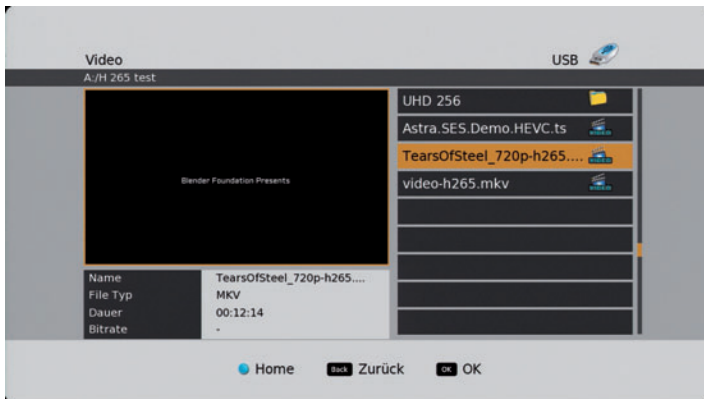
Video

USB

A:/H 265 test

Blender Foundation Presents

| Name | TearsOfSteel_720p-h265.... |
|---|---|
| File Typ | MKV |
| Dauer | 00:12:14 |
| Bitrate | - |

UHD 256

Astra.SES.Demo.HEVC.ts

TearsOfSteel_720p-h265....

video-h265.mkv

Home Back Zurück OK OK